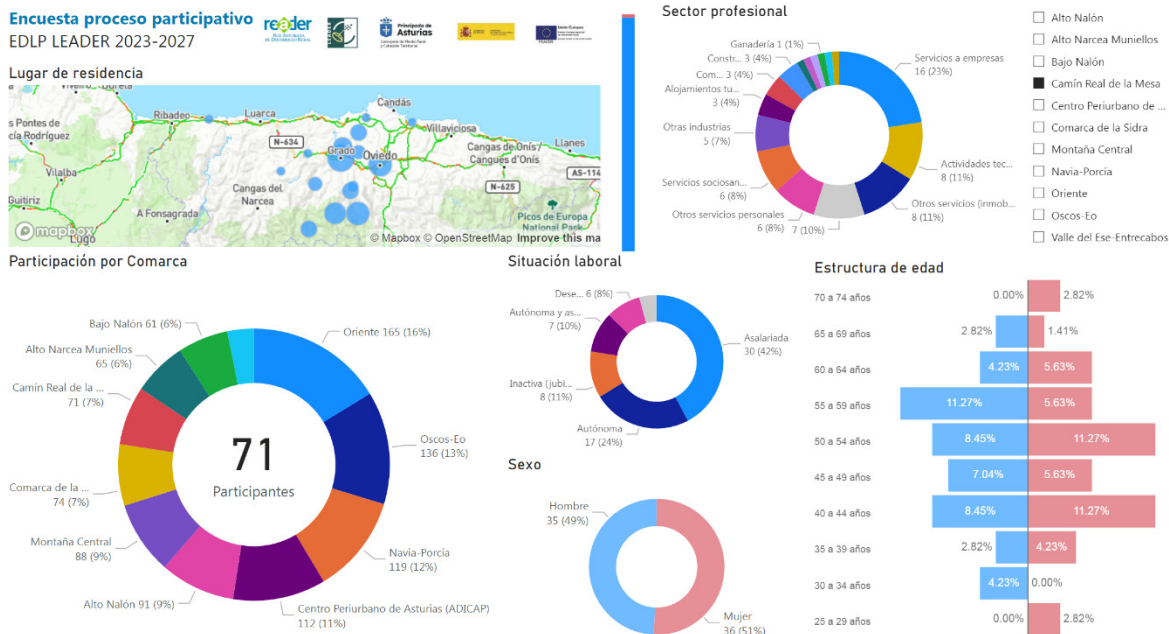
Encuesta proceso participativo
EDLP LEADER 2023-2027

reader Red Asturiana de Desarrollo Rural

Principado de Asturias Consejería de Medio Rural y Cohesión Territorial

Unión Europea

Lugar de residencia

Viavélez, Ribadeo, Luarca, Candás, N-634, Grado, Oviedo, Villaviciosa, Cangas de Onís / Cangues d'Onís, Llanes, Vilalba, Cangas del Narcea, N-625, AS-114, Guitiriz, A Fonsagrada, Picos de Europa National Park, Lugo, ría Rodríguez

© mapbox © Mapbox © OpenStreetMap Improve this map

Sector profesional

Ganadería 1 (1%)
Constr... 3 (4%)
Com... 3 (4%)
Alojamientos tu... 3 (4%)
Otras industrias 5 (7%)
Servicios sociosan... 6 (8%)
Otros servicios personales 6 (8%)
7 (10%)
Otros servicios (inmob... 8 (11%)
Actividades tec... 8 (11%)
Servicios a empresas 16 (23%)

☐ Alto Nalón
☐ Alto Narcea Muniellos
☐ Bajo Nalón
■ Camín Real de la Mesa
☐ Centro Periurbano de ...
☐ Comarca de la Sidra
☐ Montaña Central
☐ Navia-Porcía
☐ Oriente
☐ Oscos-Eo
☐ Valle del Ese-Entrecabos

Participación por Comarca

Bajo Nalón 61 (6%)
Alto Narcea Muniellos 65 (6%)
Camín Real de la ... 71 (7%)
Comarca de la ... 74 (7%)
Montaña Central 88 (9%)
Alto Nalón 91 (9%)
Centro Periurbano de Asturias (ADICAP) 112 (11%)
Navia-Porcía 119 (12%)
Oscos-Eo 136 (13%)
Oriente 165 (16%)

71
Participantes

Situación laboral

Dese... 6 (8%)
Autónoma y as... 7 (10%)
Inactiva (jubi... 8 (11%)
Autónoma 17 (24%)
Asalariada 30 (42%)

Sexo

Hombre 35 (49%)
Mujer 36 (51%)

Estructura de edad

| | | |
|---|---|---|
| 70 a 74 años | 0.00% | 2.82% |
| 65 a 69 años | 2.82% | 1.41% |
| 60 a 64 años | 4.23% | 5.63% |
| 55 a 59 años | 11.27% | 5.63% |
| 50 a 54 años | 8.45% | 11.27% |
| 45 a 49 años | 7.04% | 5.63% |
| 40 a 44 años | 8.45% | 11.27% |
| 35 a 39 años | 2.82% | 4.23% |
| 30 a 34 años | 4.23% | 0.00% |
| 25 a 29 años | 0.00% | 2.82% |